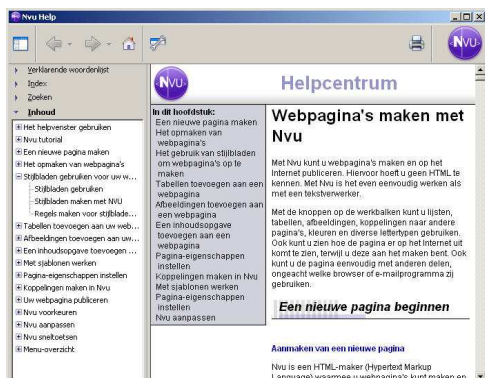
Nvu Help

NVU

Verklarende woordenlijst
Index
Zoeken
Inhoud
Het helpvenster gebruiken
Nvu tutorial
Een nieuwe pagina maken
Het opmaken van webpagina's
Stijlbladen gebruiken voor uw w...
Stijlbladen gebruiken
Stijlbladen maken met NVU
Regels maken voor stijlblade...
Tabellen toevoegen aan uw web...
Afbeeldingen toevoegen aan uw...
Een inhoudsopgave toevoegen ...
Met sjablonen werken
Pagina-eigenschappen instellen
Koppelingen maken in Nvu
Uw webpagina publiceren
Nvu voorkeuren
Nvu aanpassen
Nvu sneltoetsen
Menu-overzicht

NVU

Helpcentrum

In dit hoofdstuk:
Een nieuwe pagina maken
Het opmaken van webpagina's
Het gebruik van stijlbladen om webpagina's op te maken
Tabellen toevoegen aan een webpagina
Afbeeldingen toevoegen aan een webpagina
Een inhoudsopgave toevoegen aan een webpagina
Pagina-eigenschappen instellen
Koppelingen maken in Nvu
Met sjablonen werken
Pagina-eigenschappen instellen
Nvu aanpassen

Webpagina's maken met Nvu

Met Nvu kunt u webpagina's maken en op het Internet publiceren. Hiervoor hoeft u geen HTML te kennen. Met Nvu is het een eenvoudig werken als met een tekstverwerker.

Met de knoppen op de werkbalken kunt u lijsten, tabellen, afbeeldingen, koppelingen naar andere pagina's, kleuren en diverse lettertypen gebruiken. Ook kunt u zien hoe de pagina er op het Internet uit komt te zien, terwijl u deze aan het maken bent. Ook kunt u de pagina eenvoudig met anderen delen, ongeacht welke browser of e-mailprogramma zij gebruiken.

Een nieuwe pagina beginnen

Aanmaken van een nieuwe pagina

Nvu is een HTML-maker (Hypertext Markup Language) waarmee u webpagina's kunt maken en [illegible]